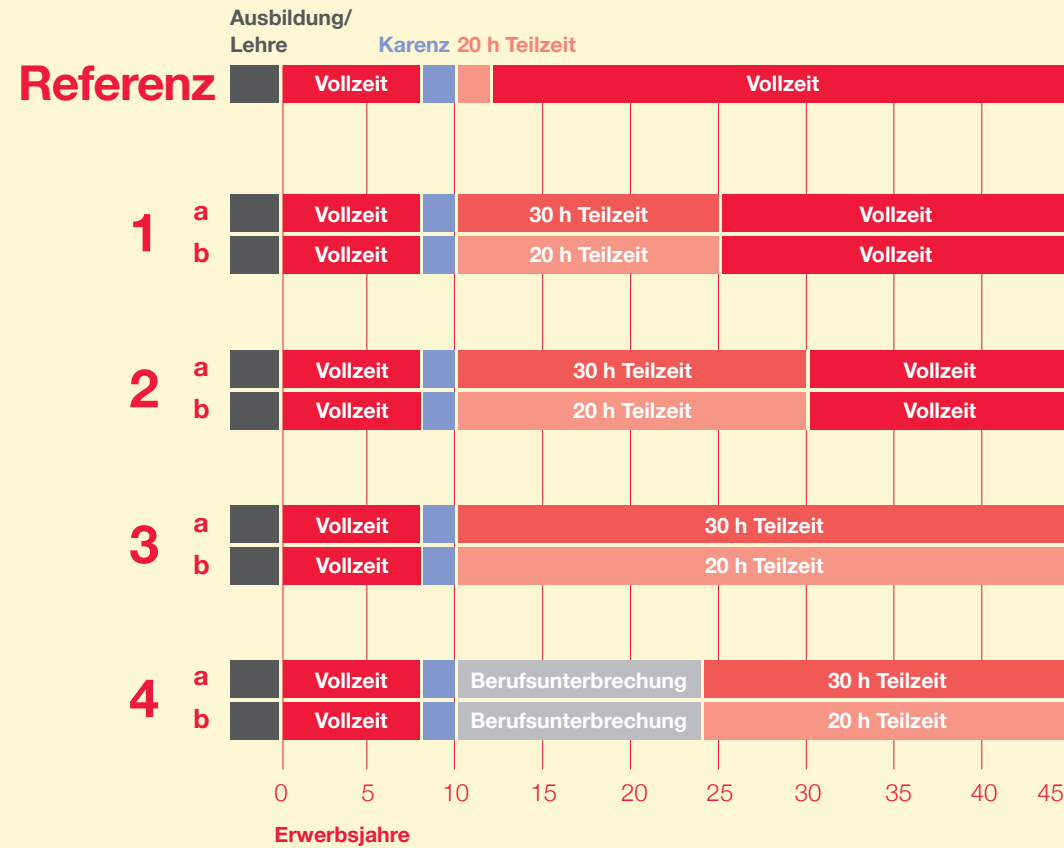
Ausbildung/ Lehre

Karenz 20 h Teilzeit

Referenz

Vollzeit Vollzeit

1 a Vollzeit 30 h Teilzeit Vollzeit
b Vollzeit 20 h Teilzeit Vollzeit

2 a Vollzeit 30 h Teilzeit Vollzeit
b Vollzeit 20 h Teilzeit Vollzeit

3 a Vollzeit 30 h Teilzeit
b Vollzeit 20 h Teilzeit

4 a Vollzeit Berufsunterbrechung 30 h Teilzeit
b Vollzeit Berufsunterbrechung 20 h Teilzeit

0 5 10 15 20 25 30 35 40 45

Erwerbsjahre